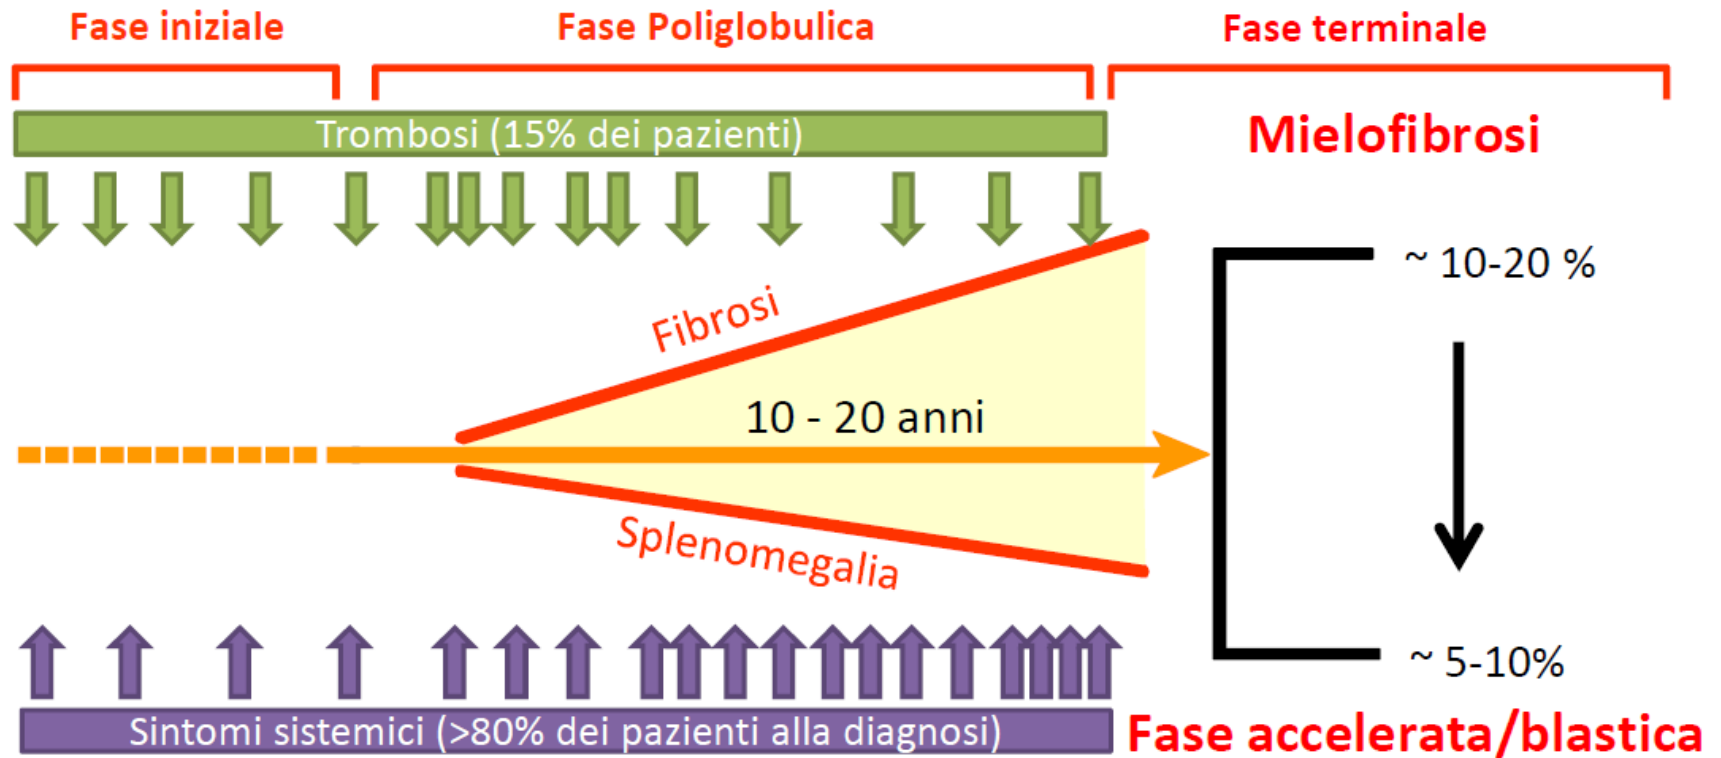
Fase iniziale

Fase Poliglobulica

Fase terminale

Trombosi (15% dei pazienti)

Mielofibrosi

Fibrosi

10 - 20 anni

~ 10-20 %

Splenomegalia

~ 5-10%

Sintomi sistemici (>80% dei pazienti alla diagnosi)

Fase accelerata/blastica